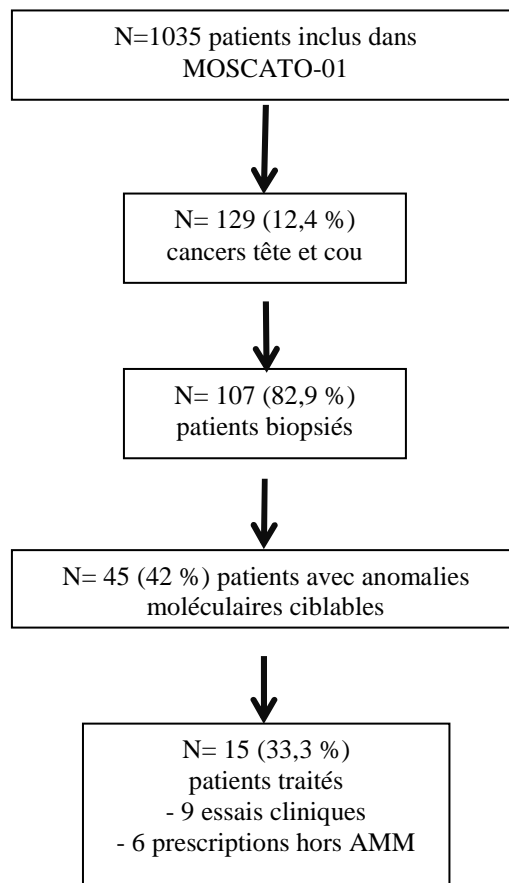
N=1035 patients inclus dans MOSCATO-01

N= 129 (12,4 %) cancers tête et cou

N= 107 (82,9 %) patients biopsiés

N= 45 (42 %) patients avec anomalies moléculaires ciblables

N= 15 (33,3 %) patients traités
- 9 essais cliniques
- 6 prescriptions hors AMM